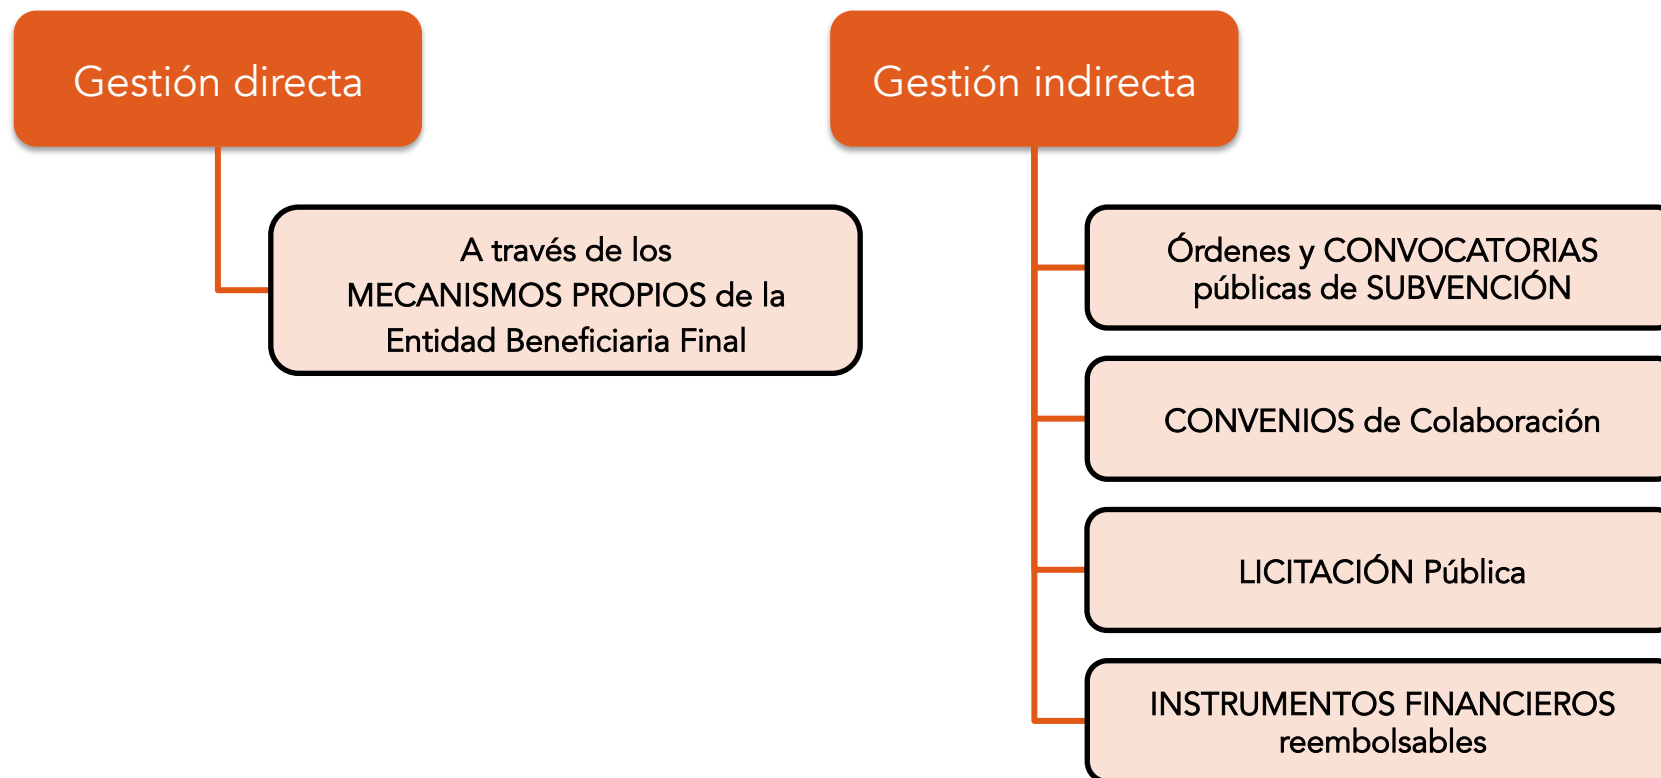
Gestión directa

A través de los MECANISMOS PROPIOS de la Entidad Beneficiaria Final

Gestión indirecta

Órdenes y CONVOCATORIAS públicas de SUBVENCIÓN

CONVENIOS de Colaboración

LICITACIÓN Pública

INSTRUMENTOS FINANCIEROS reembolsables